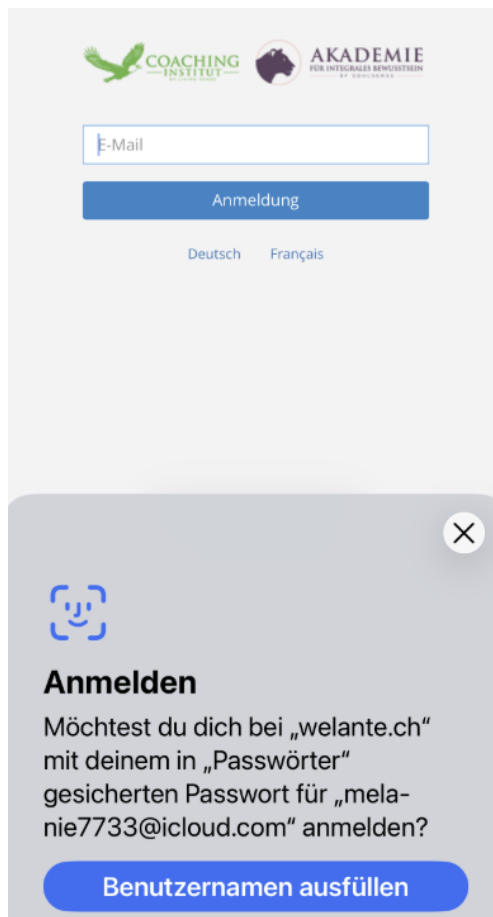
COACHING INSTITUT

AKADEMIE FÜR INTEGRALES BEWUSSTSEIN

E-Mail

Anmeldung

Deutsch Français

Anmelden

Möchtest du dich bei „welante.ch“ mit deinem in „Passwörter“ gesicherten Passwort für „melanie7733@icloud.com“ anmelden?

Benutzernamen ausfüllen